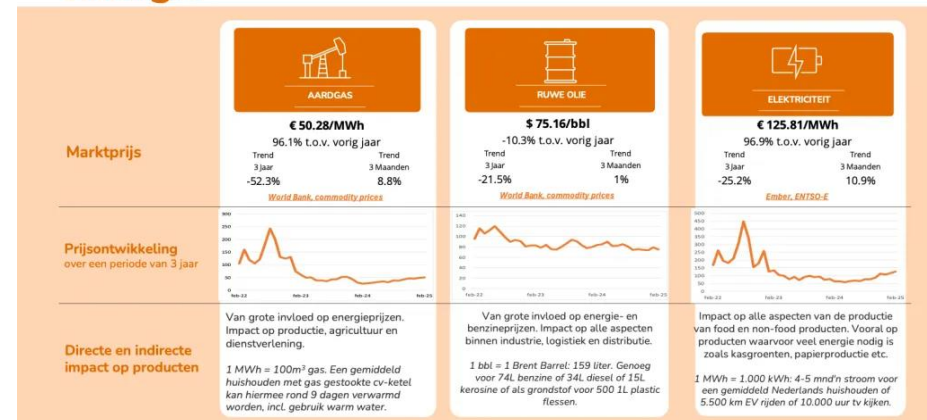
Marktprijs

Prijsontwikkeling
over een periode van 3 jaar

Directe en indirecte impact op producten

AARDGAS

€ 50.28/MWh
96.1% t.o.v. vorig jaar

| Trend 3 jaar | Trend 3 Maanden |
|---|---|
| -52.3% | 8.8% |

World Bank, commodity prices

300
250
200
150
100
50
0
feb-22 feb-23 feb-24 feb-25

Van grote invloed op energieprijzen. Impact op productie, agricultuur en dienstverlening.

1 MWh = 100$m^3$ gas. Een gemiddeld huishouden met gas gestookte cv-ketel kan hiermee rond 9 dagen verwarmd worden, incl. gebruik warm water.

RUWE OLIE

$ 75.16/bbl
-10.3% t.o.v. vorig jaar

| Trend 3 jaar | Trend 3 Maanden |
|---|---|
| -21.5% | 1% |

World Bank, commodity prices

140
120
100
80
60
40
20
0
feb-22 feb-23 feb-24 feb-25

Van grote invloed op energie- en benzineprijzen. Impact op alle aspecten binnen industrie, logistiek en distributie.

1 bbl = 1 Brent Barrel: 159 liter. Genoeg voor 74L benzine of 34L diesel of 15L kerosine of als grondstof voor 500 1L plastic flessen.

ELEKTRICITEIT

€ 125.81/MWh
96.9% t.o.v. vorig jaar

| Trend 3 jaar | Trend 3 Maanden |
|---|---|
| -25.2% | 10.9% |

Ember, ENTSO-E

500
450
400
350
300
250
200
150
100
50
0
feb-22 feb-23 feb-24 feb-25

Impact op alle aspecten van de productie van food en non-food producten. Vooral op producten waarvoor veel energie nodig is zoals kasgroenten, papierproductie etc.

1 MWh = 1.000 kWh: 4-5 mnd'n stroom voor een gemiddeld Nederlands huishouden of 5.500 km EV rijden of 10.000 uur tv kijken.